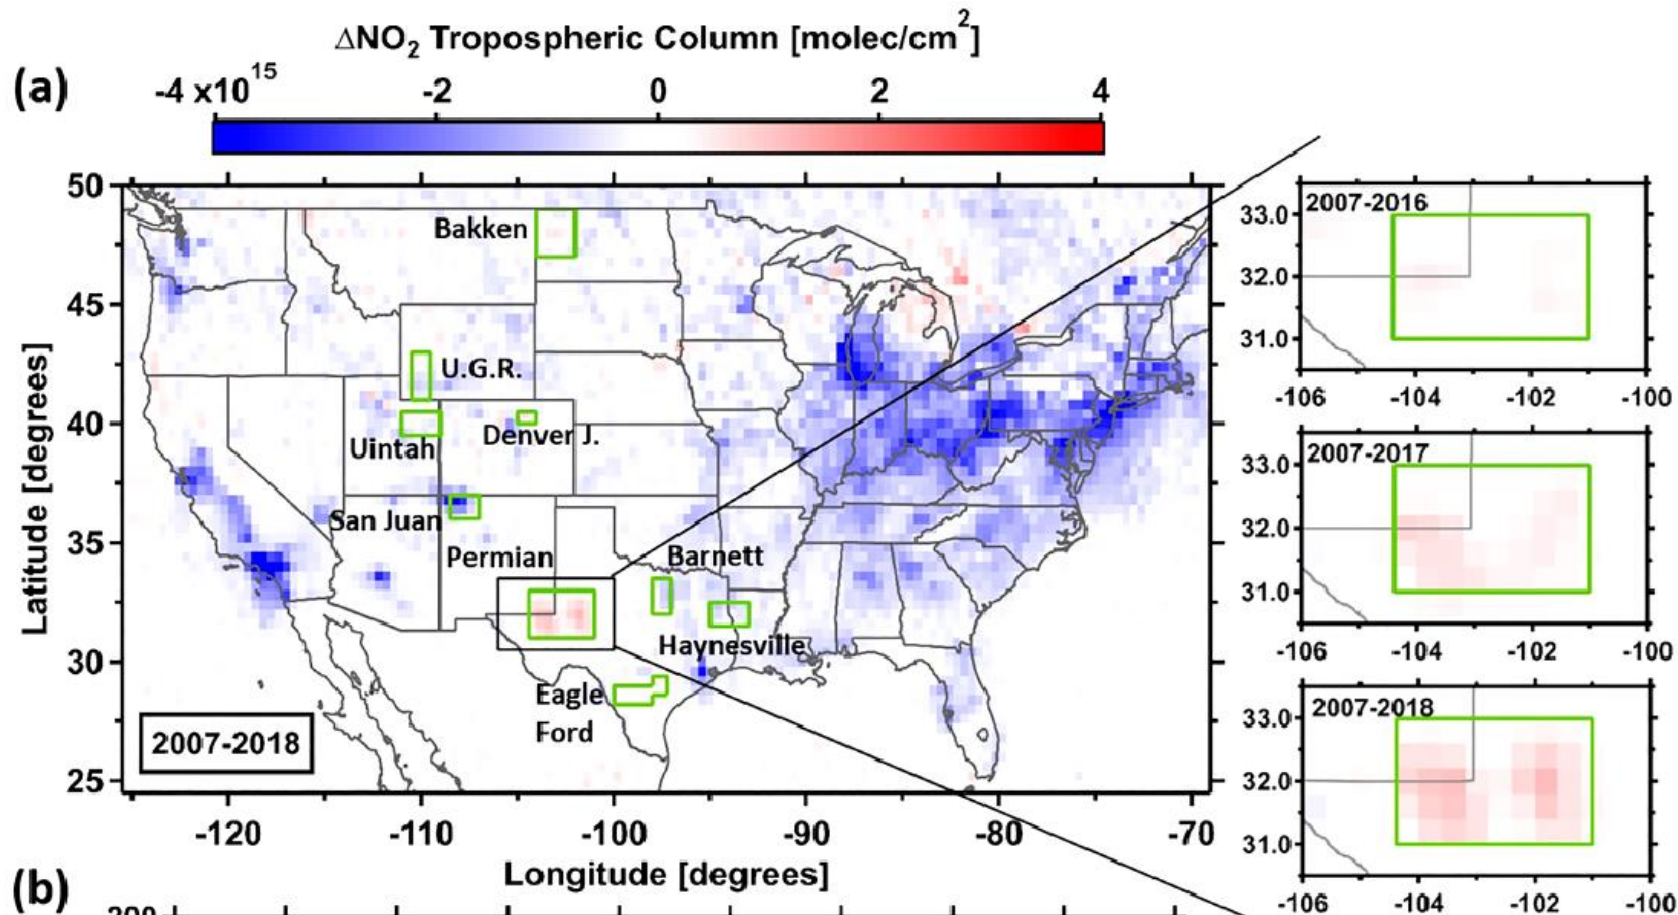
$\Delta NO_2$ Tropospheric Column [molec/cm$^2$]

(a)

-4 x10$^{15}$ -2 0 2 4

50
45
40
35
30
25

Latitude [degrees]

Bakken
U.G.R.
Uintah
Denver J.
San Juan
Permian
Barnett
Haynesville
Eagle Ford

2007-2018

-120 -110 -100 -90 -80 -70

Longitude [degrees]

2007-2016
33.0
32.0
31.0
-106 -104 -102 -100

2007-2017
33.0
32.0
31.0
-106 -104 -102 -100

2007-2018
33.0
32.0
31.0
-106 -104 -102 -100

(b)

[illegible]